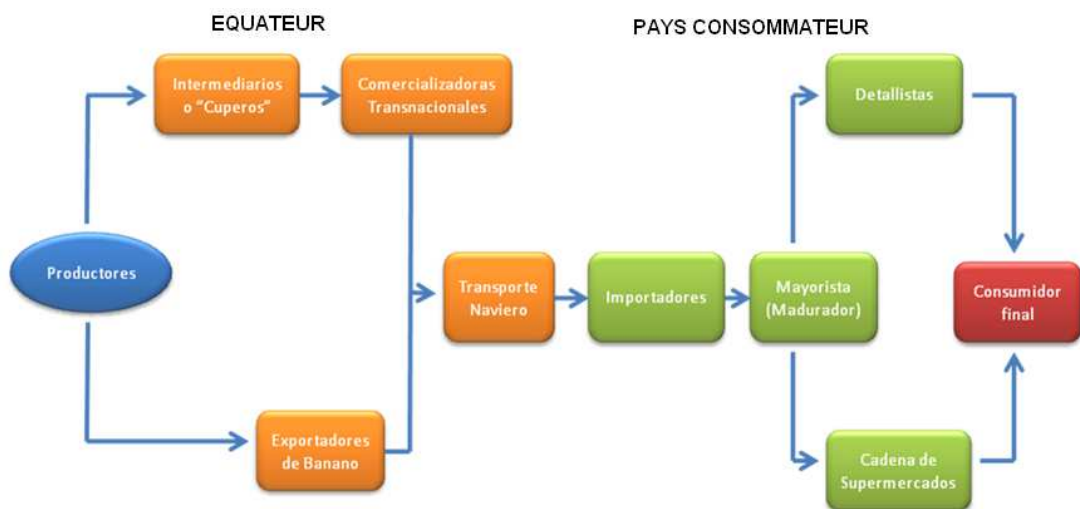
EQUATEUR

PAYS CONSOMMATEUR

Intermediarios o "Cuperos"

Comercializadoras Transnacionales

Detallistas

Productores

Transporte Naviero

Importadores

Mayorista (Madurador)

Consumidor final

Exportadores de Banano

Cadena de Supermercados